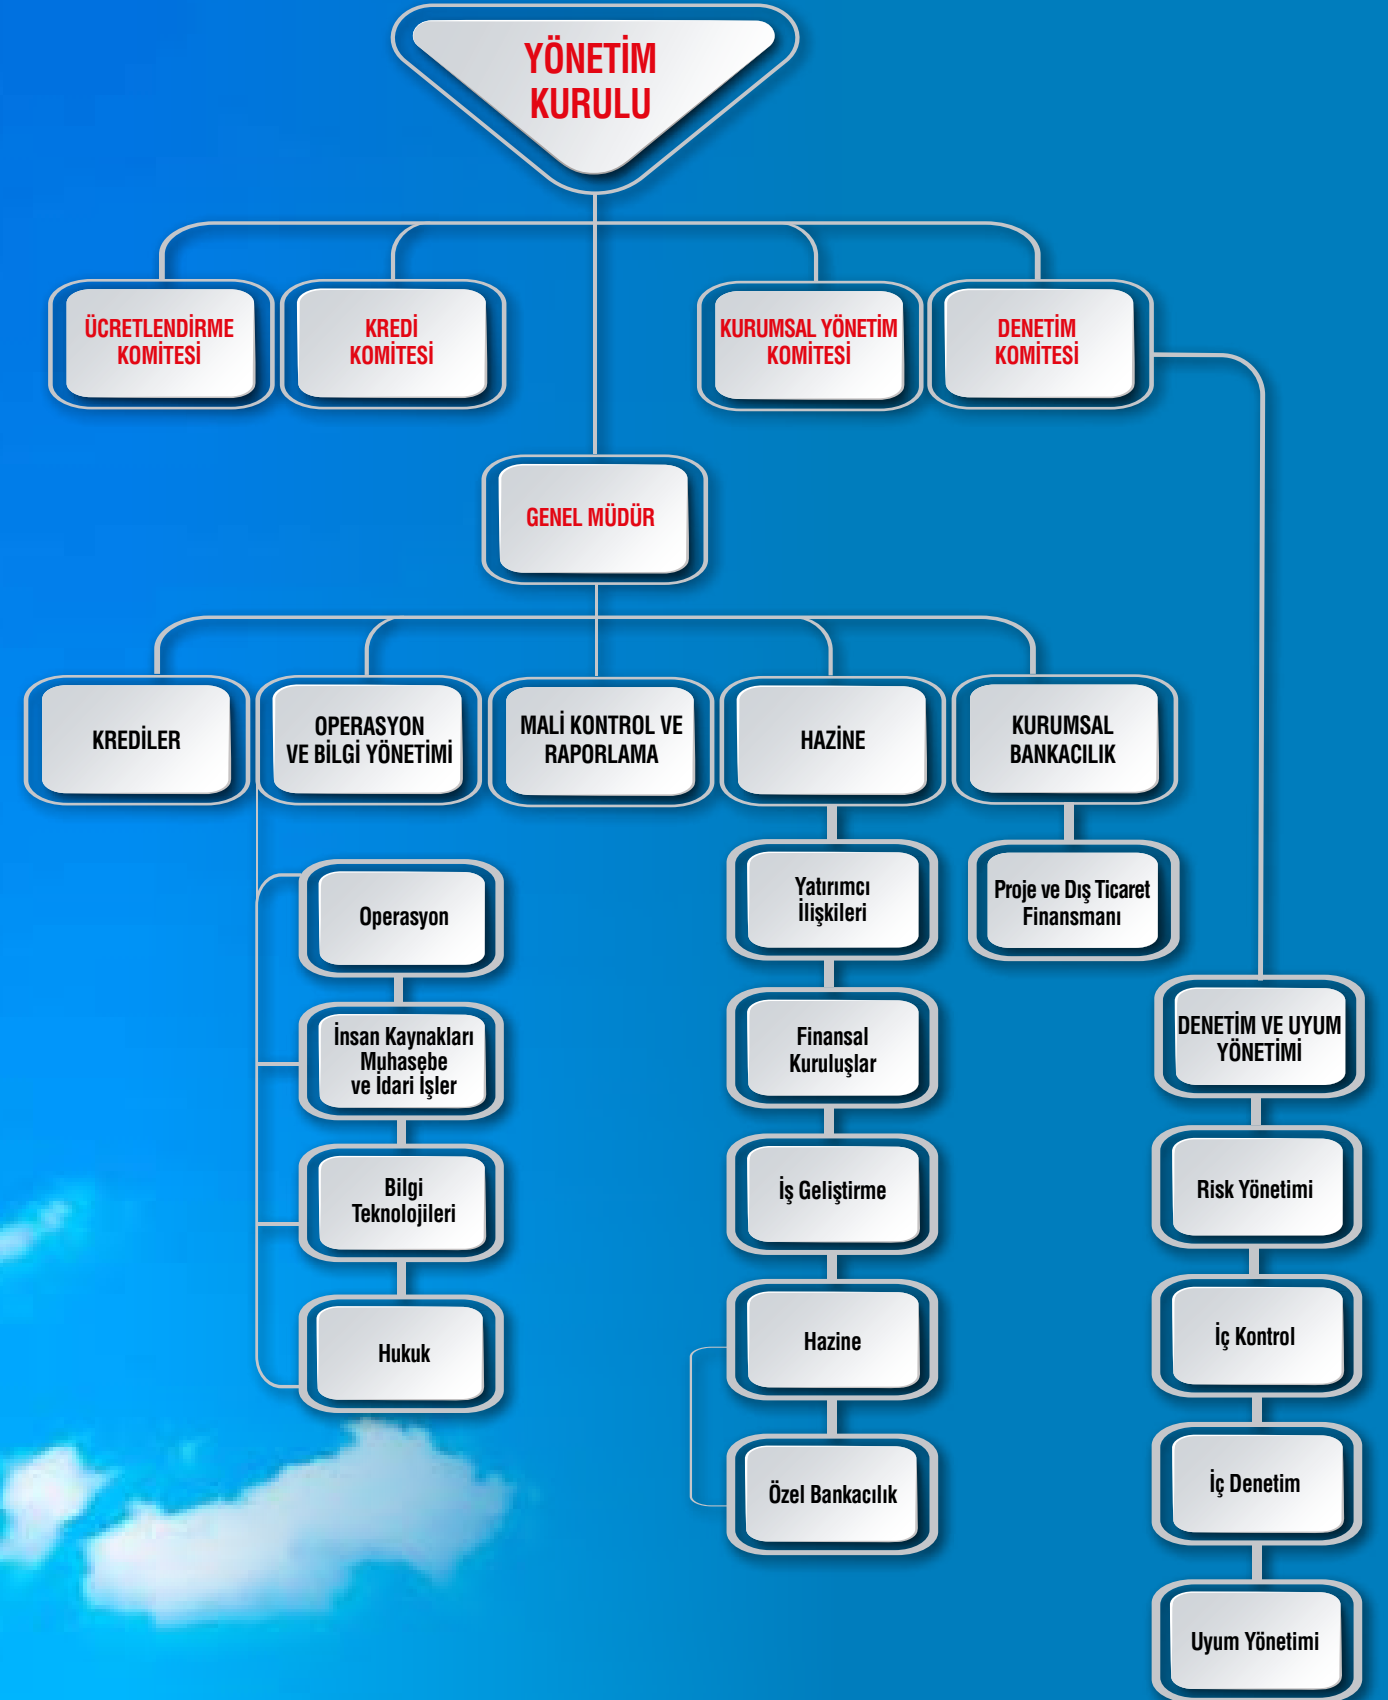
YÖNETİM KURULU

ÜCRETLENDİRME KOMİTESİ

KREDİ KOMİTESİ

KURUMSAL YÖNETİM KOMİTESİ

DENETİM KOMİTESİ

GENEL MÜDÜR

KREDİLER

OPERASYON VE BİLGİ YÖNETİMİ

MALİ KONTROL VE RAPORLAMA

HAZİNE

KURUMSAL BANKACILIK

Operasyon

İnsan Kaynakları Muhasebe ve İdari İşler

Bilgi Teknolojileri

Hukuk

Yatırımcı İlişkileri

Finansal Kuruluşlar

İş Geliştirme

Hazine

Özel Bankacılık

Proje ve Dış Ticaret Finansmanı

DENETİM VE UYUM YÖNETİMİ

Risk Yönetimi

İç Kontrol

İç Denetim

Uyum Yönetimi